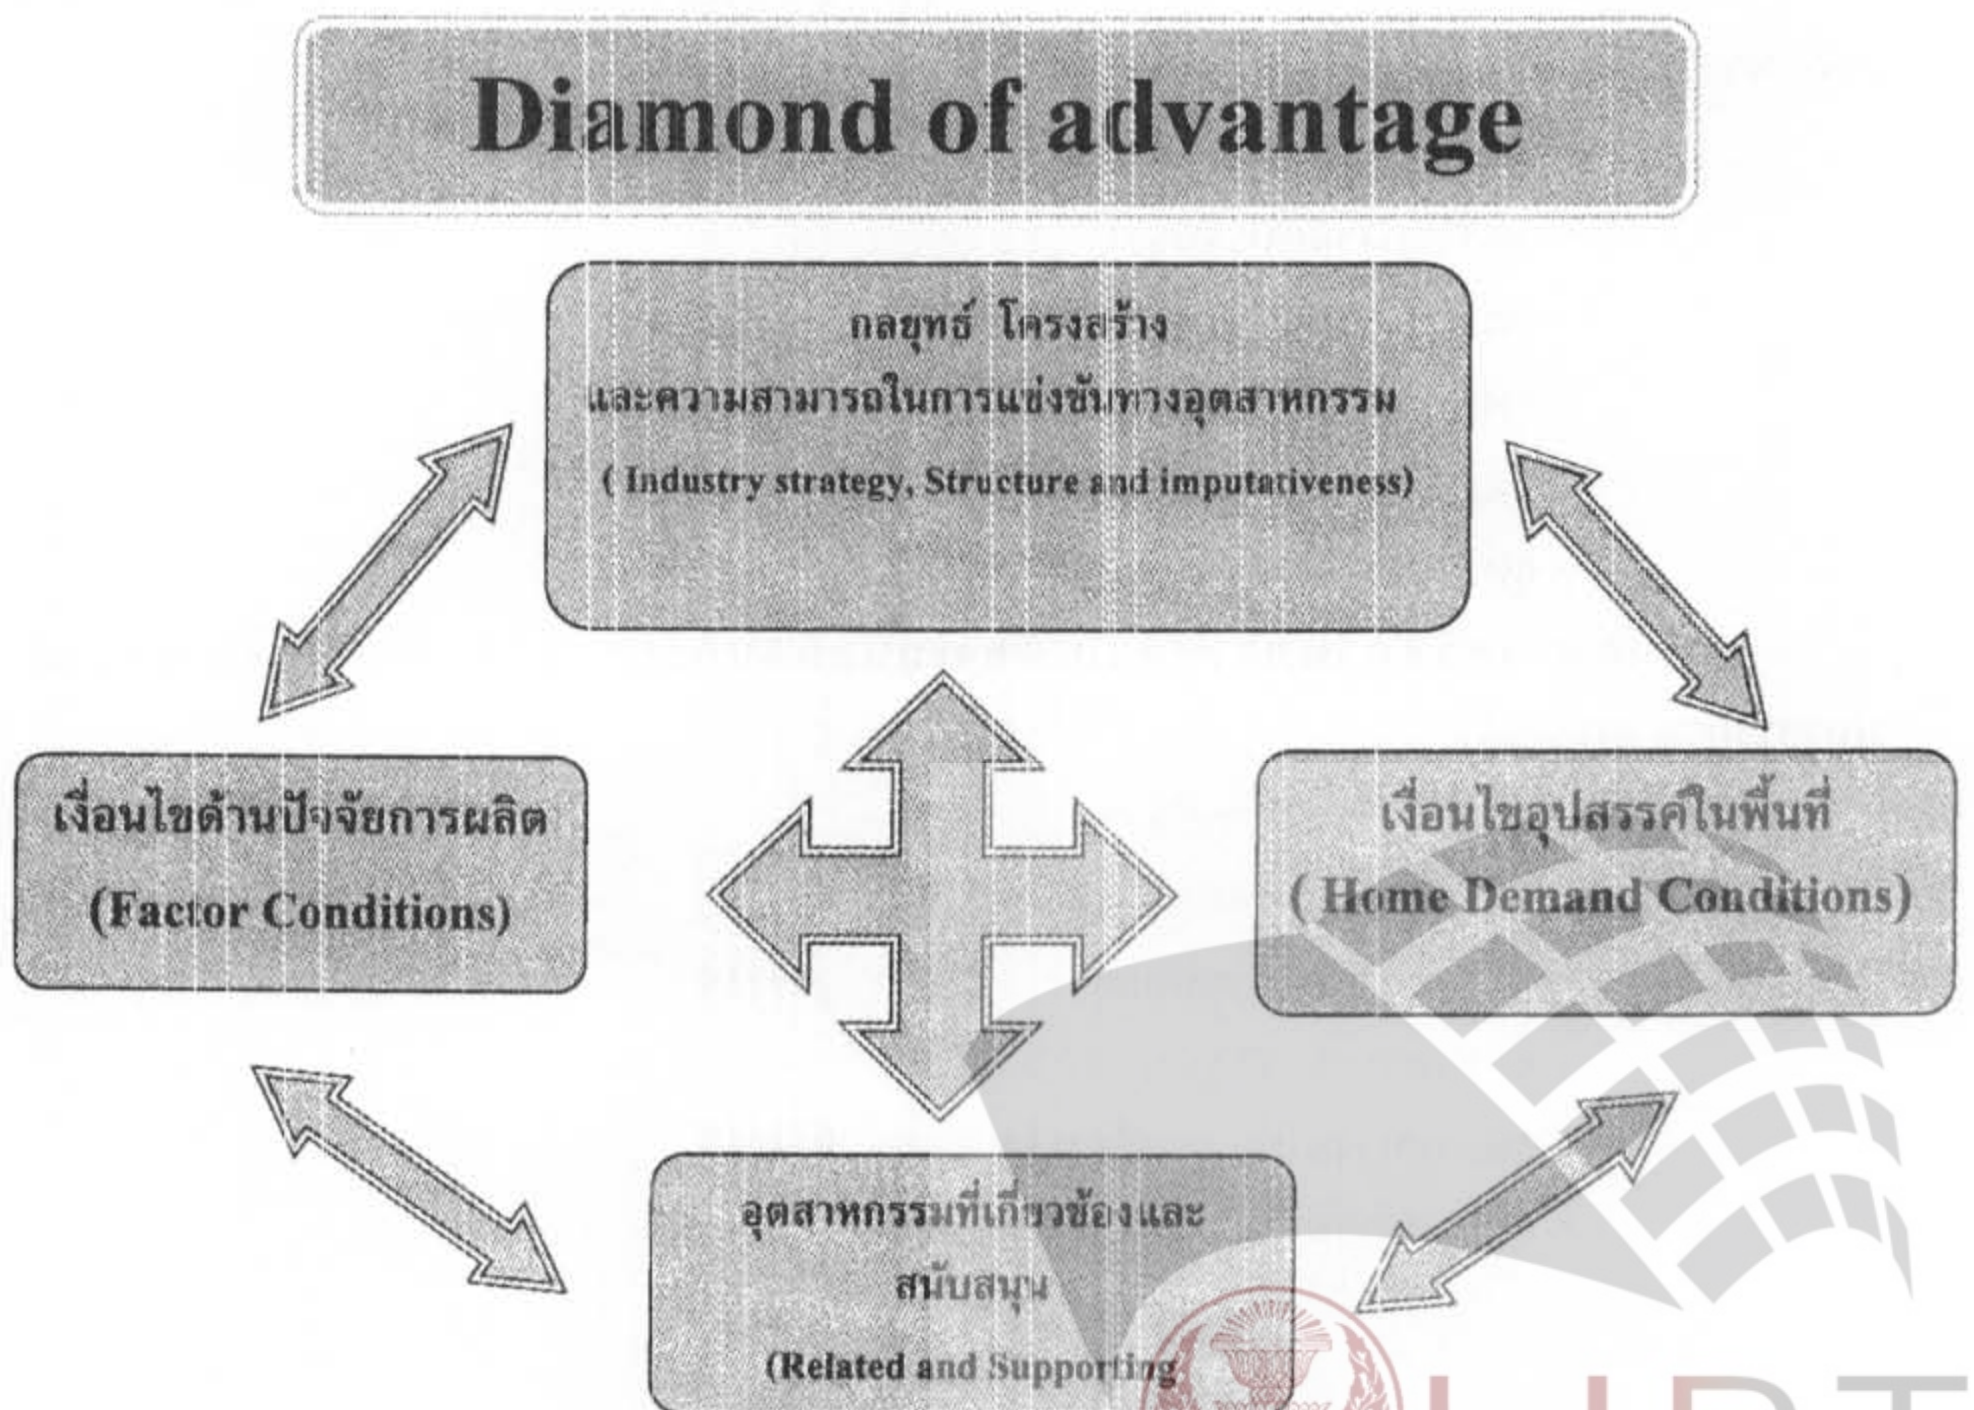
Diamond of advantage

กลยุทธ์ โครงสร้าง และความสามารถในการแข่งขันทางอุตสาหกรรม
( Industry strategy, Structure and imputativeness)

เงื่อนไขด้านปัจจัยการผลิต
(Factor Conditions)

เงื่อนไขอุปสรรคในพื้นที่
( Home Demand Conditions)

อุตสาหกรรมที่เกี่ยวข้องและสนับสนุน
(Related and Supporting

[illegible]